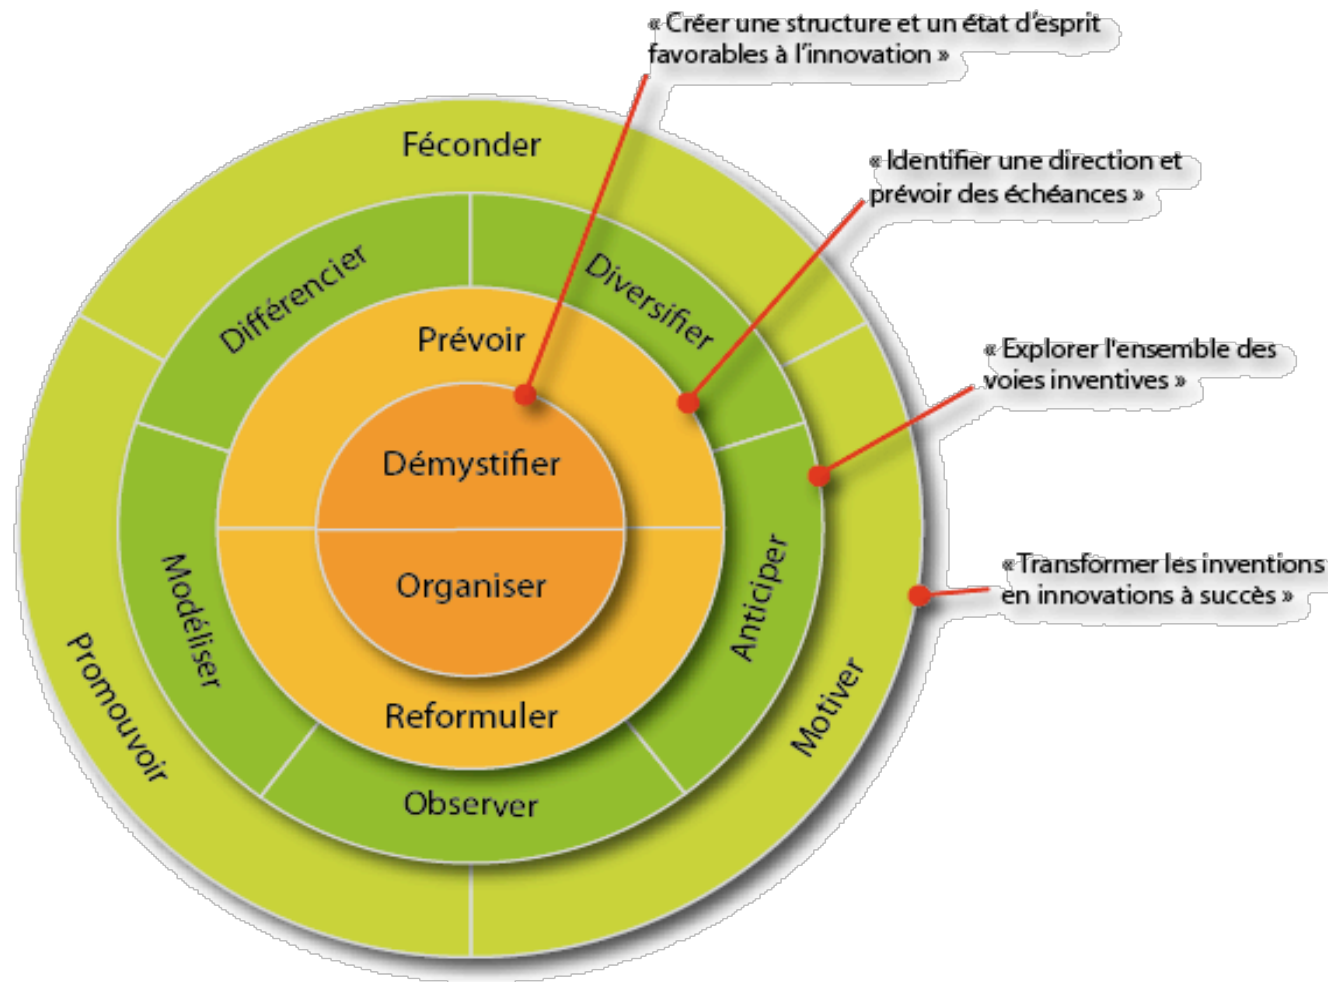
« Créer une structure et un état d'esprit favorables à l'innovation »

« Identifier une direction et prévoir des échéances »

« Explorer l'ensemble des voies inventives »

« Transformer les inventions en innovations à succès »

Féconder

Différencier

Diversifier

Prévoir

Démystifier

Organiser

Reformuler

Modéliser

Anticiper

Observer

Promouvoir

Motiver